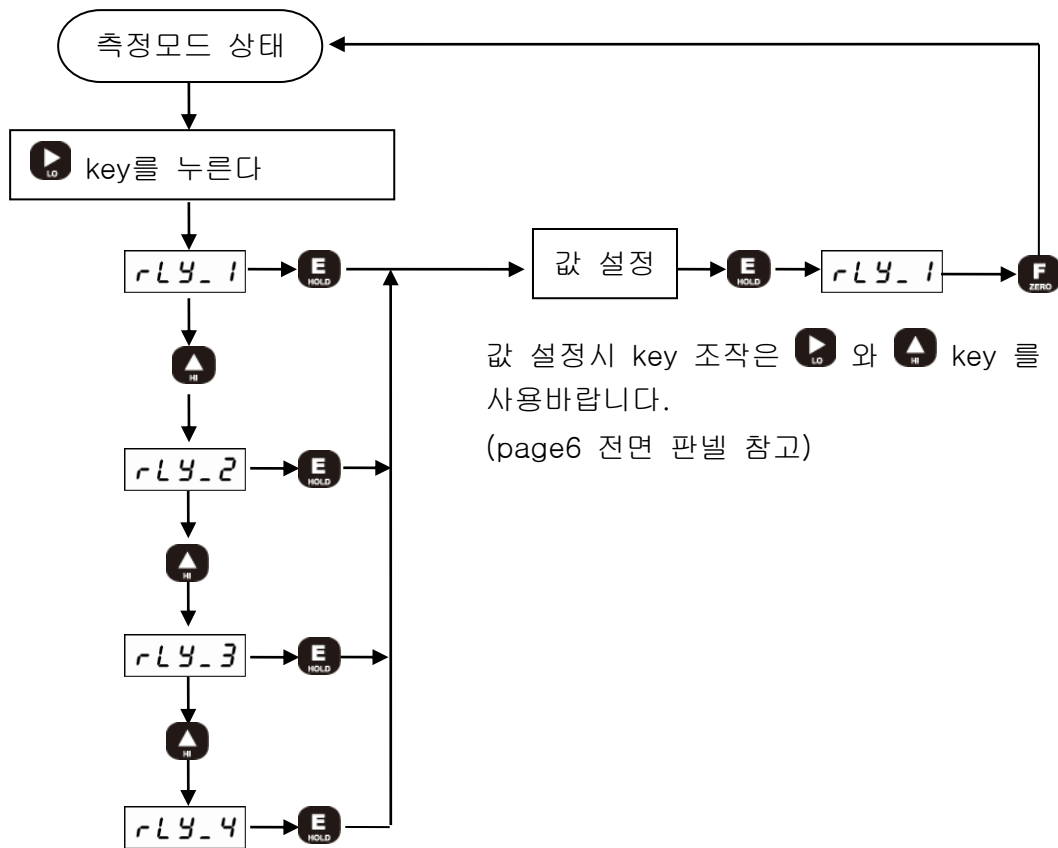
측정모드 상태

LO key를 누른다

rLY_1

E HOLD

HI

rLY_2

E HOLD

HI

rLY_3

E HOLD

HI

rLY_4

E HOLD

값 설정

E HOLD

rLY_1

F ZERO

값 설정시 key 조작은 LO 와 HI key 를 사용바랍니다.
(page6 전면 판넬 참고)